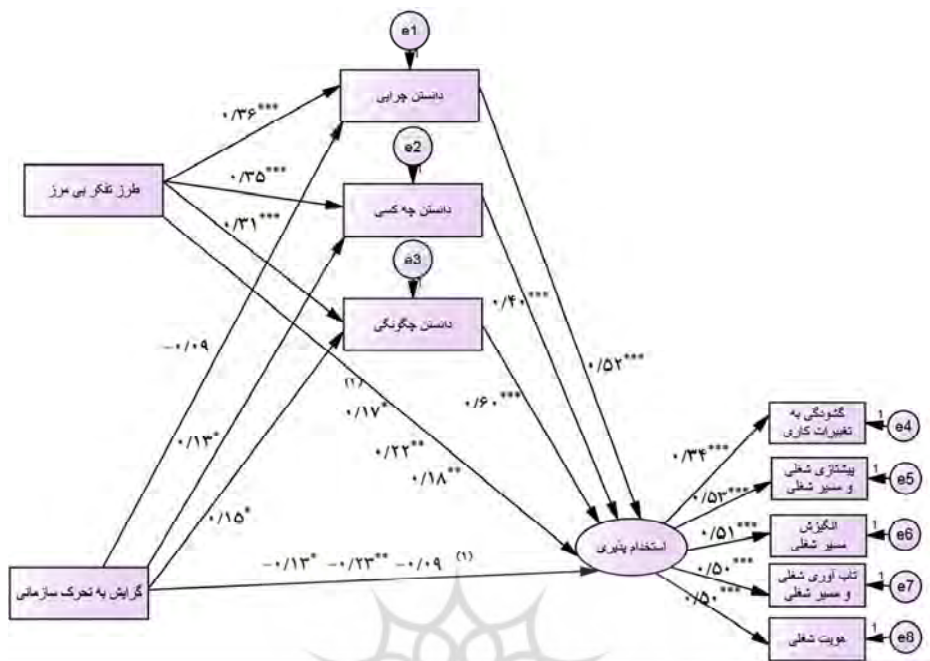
e1
دانستن چرایی
e2
دانستن چه کسی
e3
دانستن چگونگی
طرز تفکر بی مرز
$۰/۳۶^{***}$
$۰/۳۵^{***}$
$۰/۳۱^{***}$
$-۰/۰۹$
$۰/۴۰^{***}$
$۰/۵۲^{***}$
(۱)
$۰/۱۷^{*}$
$۰/۶۰^{***}$
$۰/۱۳^{*}$
$۰/۲۲^{**}$
$۰/۱۸^{**}$
$۰/۱۵^{*}$
گرایش به تحرک سازمانی
$-۰/۱۳^{*}$ $-۰/۲۳^{**}$ $-۰/۰۹$ (۱)
استخدام پذیری
$۰/۳۴^{***}$
$۰/۵۳^{***}$
$۰/۵۱^{***}$
$۰/۵۰^{***}$
$۰/۵۰^{***}$
گشودگی به تغییرات کاری
1
e4
پیشتازی شغلی و مسیر شغلی
1
e5
انگیزش مسیر شغلی
1
e6
تاب آوری شغلی و مسیر شغلی
1
e7
هویت شغلی
1
e8